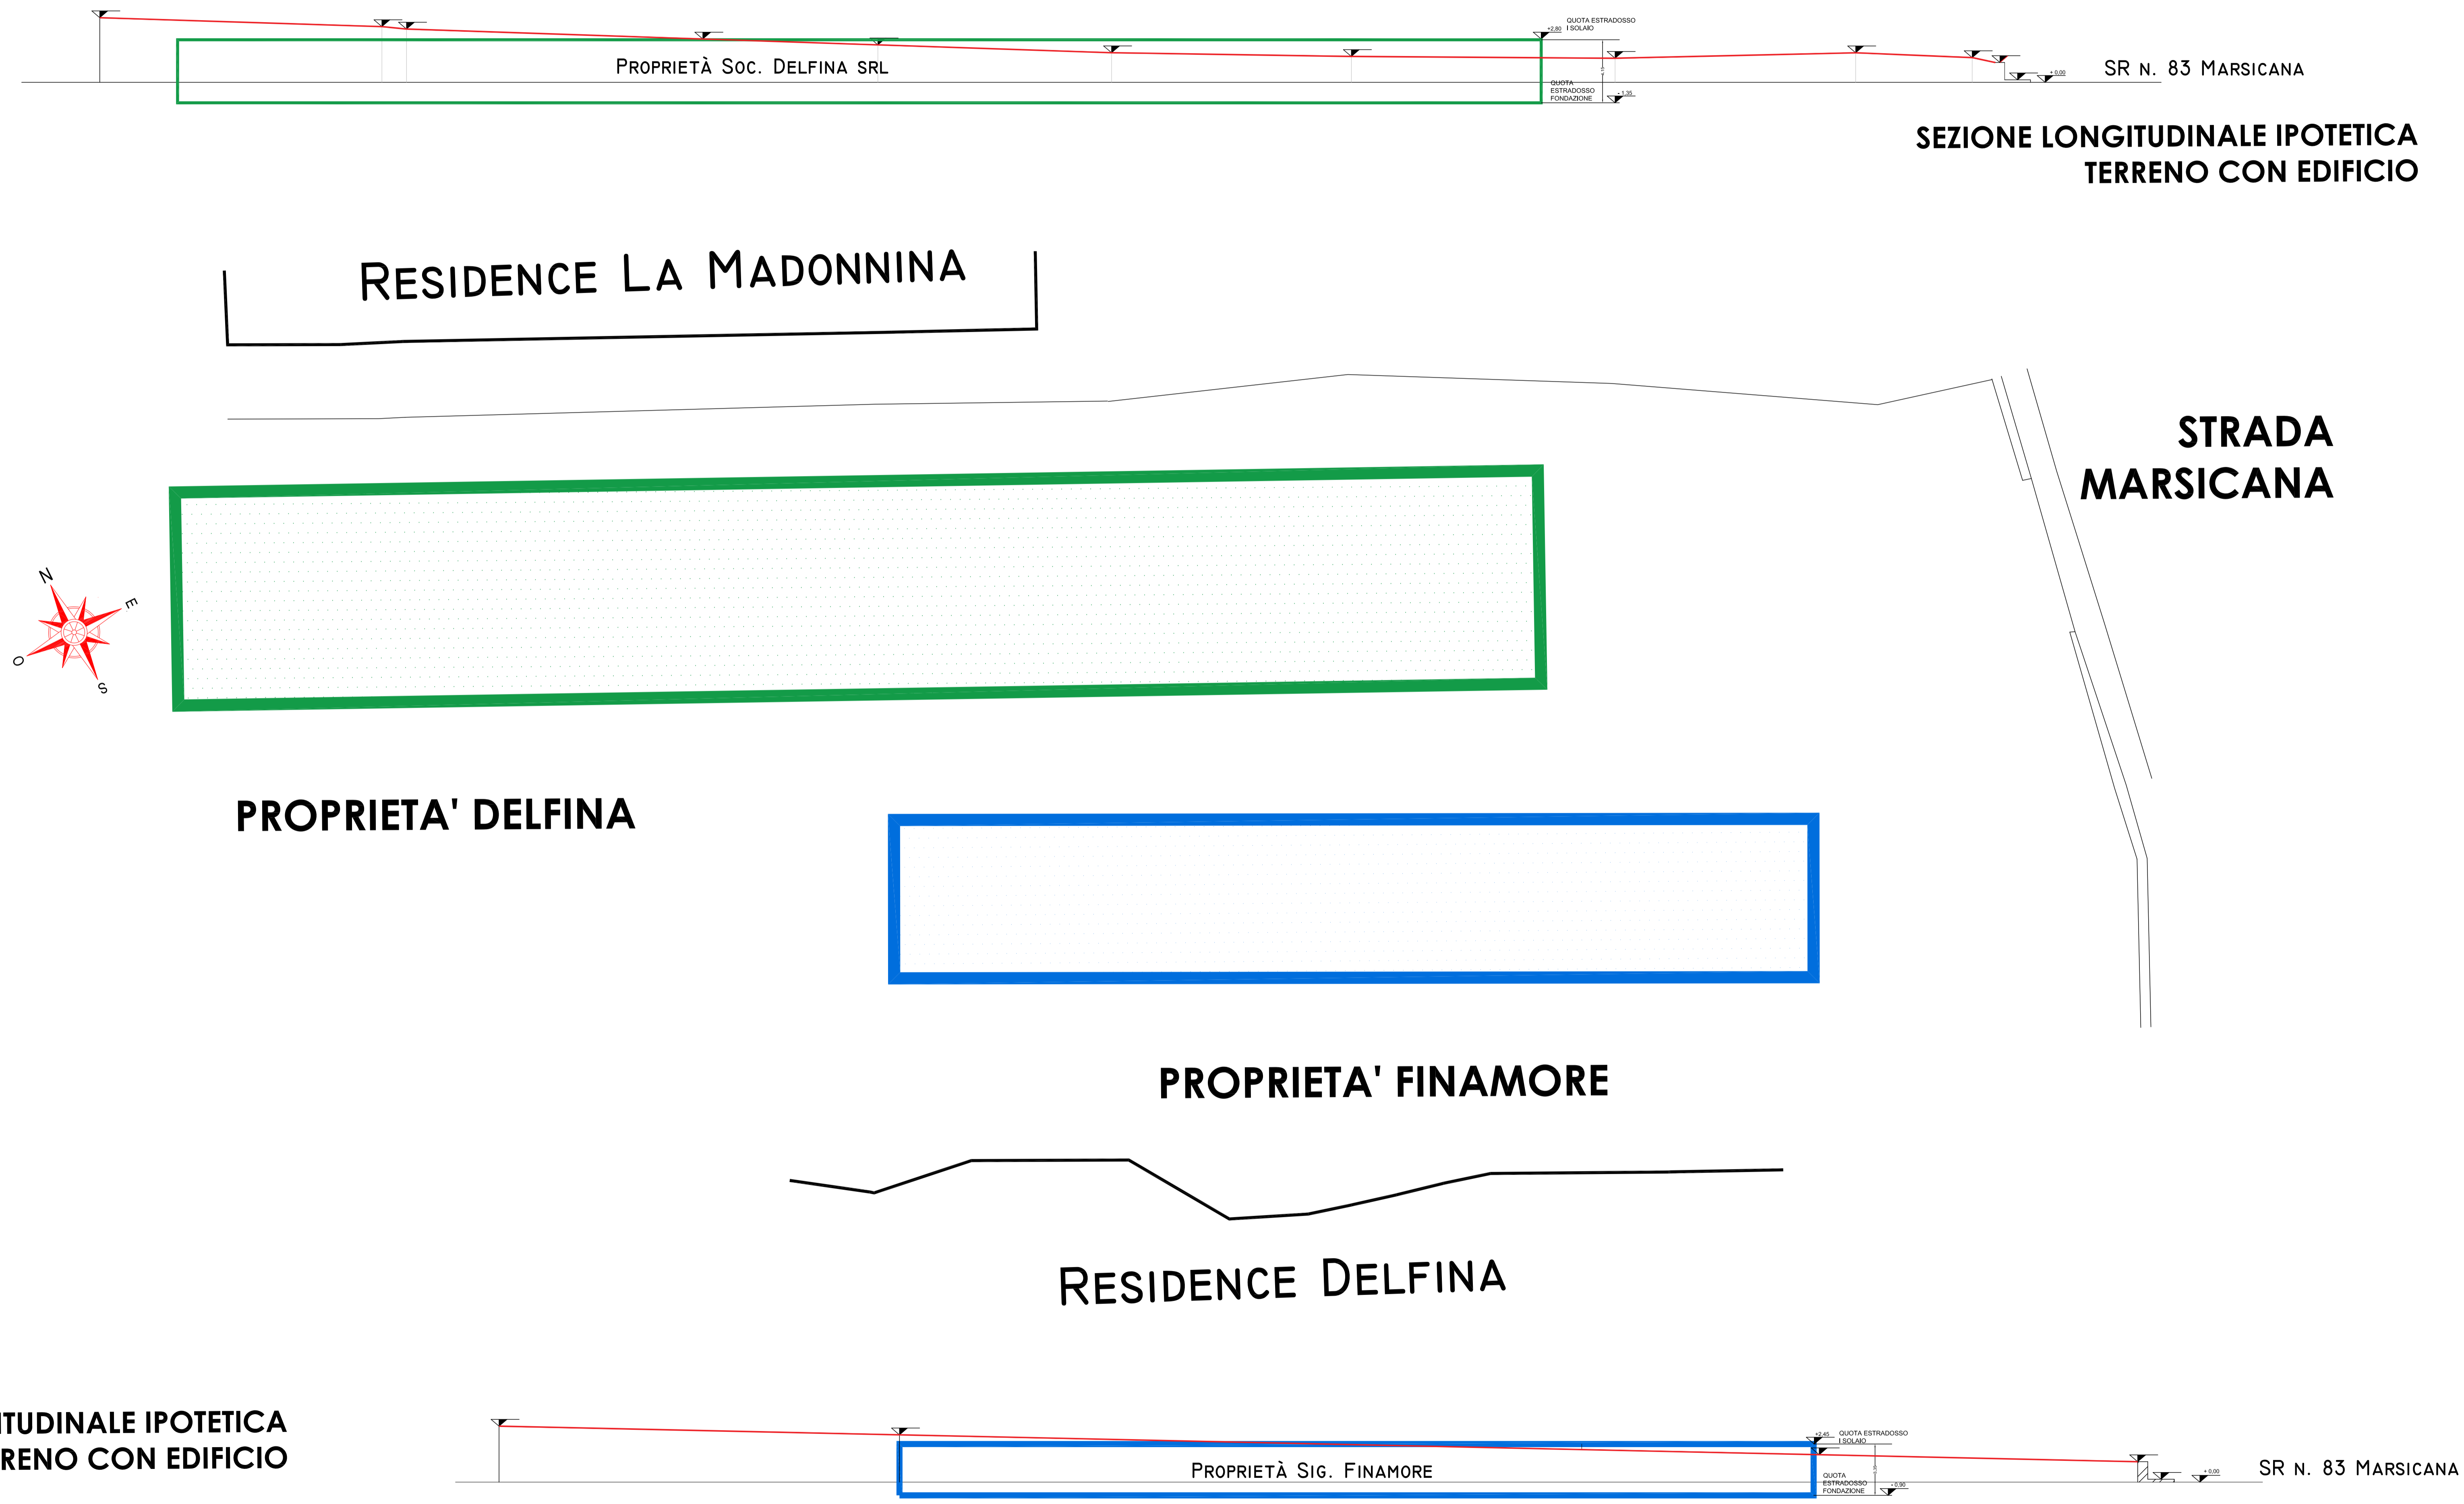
QUOTA ESTRADOSSO I SOLAIO

+2,80

PROPRIETÀ SOC. DELFINA SRL

QUOTA ESTRADOSSO FONDAZIONE

-1,35

± 0,00

SR N. 83 MARSICANA

SEZIONE LONGITUDINALE IPOTETICA TERRENO CON EDIFICIO

RESIDENCE LA MADONNINA

STRADA MARSICANA

N

E

O

S

PROPRIETA' DELFINA

PROPRIETA' FINAMORE

RESIDENCE DELFINA

ITUDINALE IPOTETICA RENO CON EDIFICIO

+2,45

QUOTA ESTRADOSSO I SOLAIO

PROPRIETÀ SIG. FINAMORE

QUOTA ESTRADOSSO FONDAZIONE

-0,90

± 0,00

SR N. 83 MARSICANA